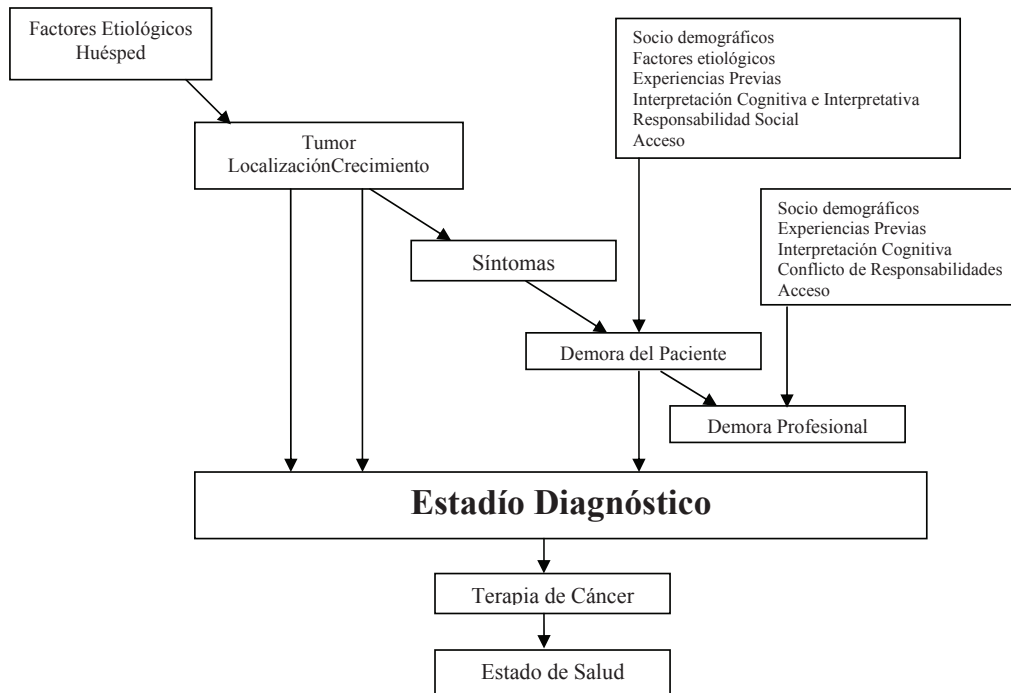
Factores Etiológicos
Huésped

Socio demográficos
Factores etiológicos
Experiencias Previas
Interpretación Cognitiva e Interpretativa
Responsabilidad Social
Acceso

Tumor
LocalizaciónCrecimiento

Socio demográficos
Experiencias Previas
Interpretación Cognitiva
Conflicto de Responsabilidades
Acceso

Síntomas

Demora del Paciente

Demora Profesional

Estadío Diagnóstico

Terapia de Cáncer

Estado de Salud